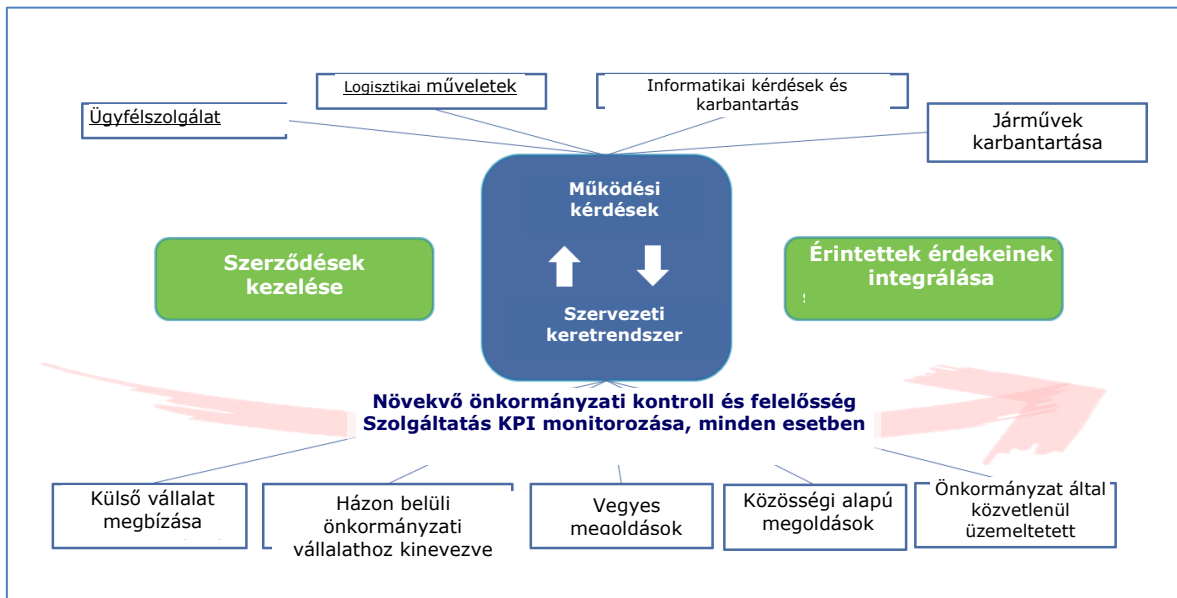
Logisztikai műveletek

Informatikai kérdések és karbantartás

Ügyfélszolgálat

Járművek karbantartása

Működési kérdések

Szerződések kezelése

Érintettek érdekeinek integrálása

Szervezeti keretrendszer

Növekvő önkormányzati kontroll és felelősség
Szolgáltatás KPI monitorozása, minden esetben

Külső vállalat megbízása

Házon belüli önkormányzati vállalathoz kinevezve

Vegyes megoldások

Közösségi alapú megoldások

Önkormányzat által közvetlenül üzemeltetett